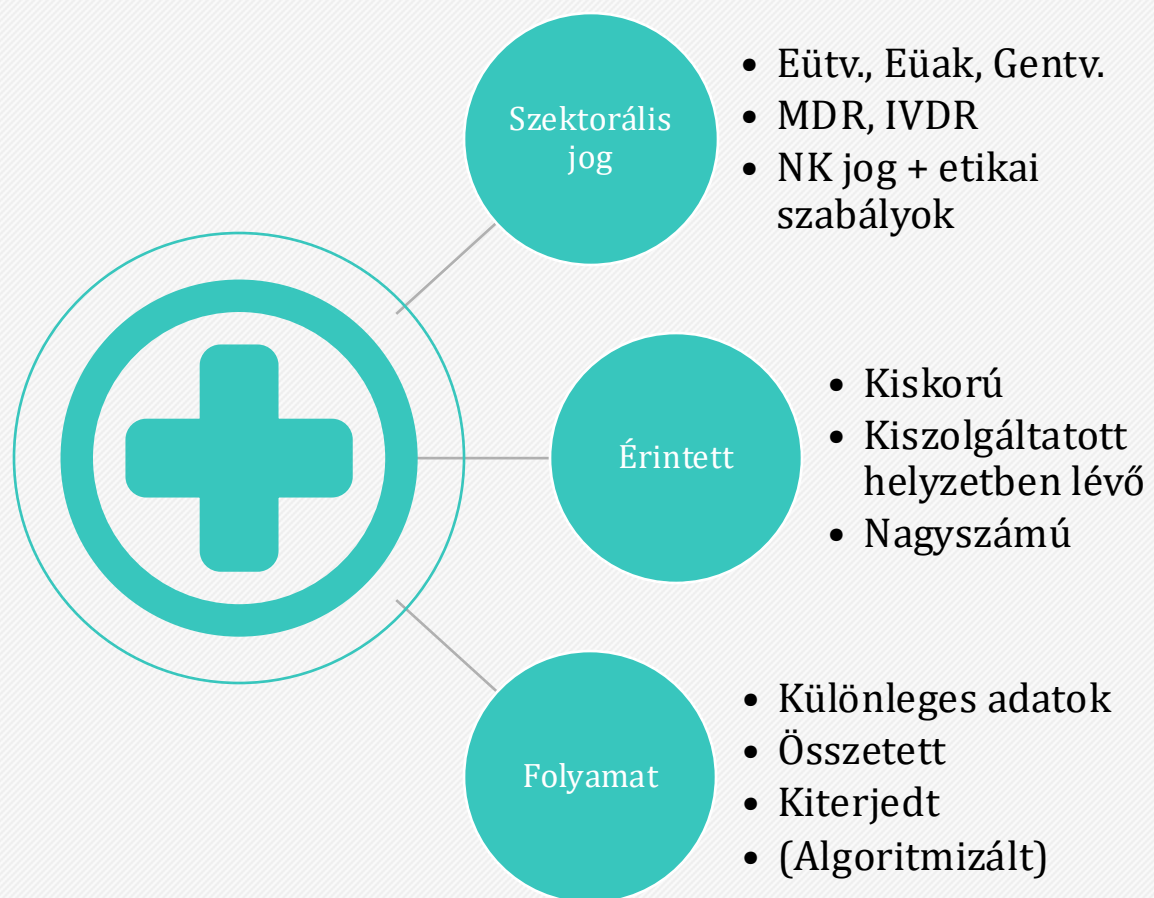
Szektorális jog

- Eütv., Eüak, Gentv.
- MDR, IVDR
- NK jog + etikai szabályok

Érintett

- Kiskorú
- Kiszolgáltatott helyzetben lévő
- Nagyszámú

Folyamat

- Különleges adatok
- Összetett
- Kiterjedt
- (Algoritmizált)